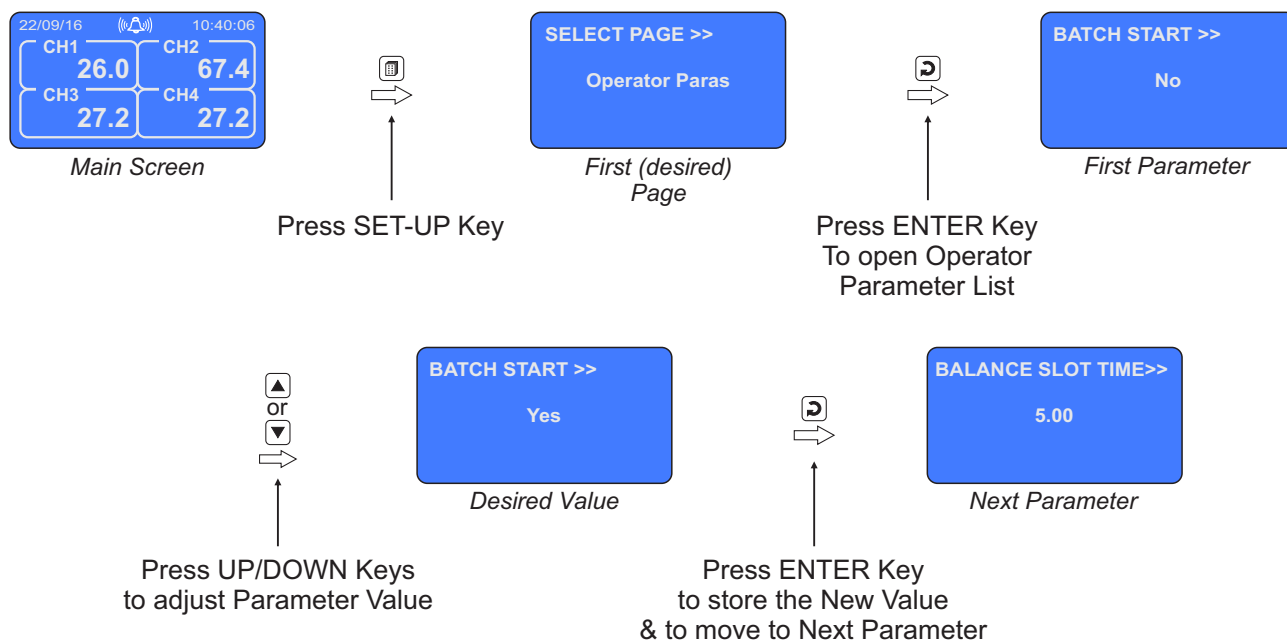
22/09/16 10:40:06
CH1 26.0
CH2 67.4
CH3 27.2
CH4 27.2

Main Screen

Press SET-UP Key

SELECT PAGE >>
Operator Paras

First (desired) Page

Press ENTER Key To open Operator Parameter List

BATCH START >>
No

First Parameter

or

Press UP/DOWN Keys to adjust Parameter Value

BATCH START >>
Yes

Desired Value

Press ENTER Key to store the New Value & to move to Next Parameter

BALANCE SLOT TIME>>
5.00

Next Parameter